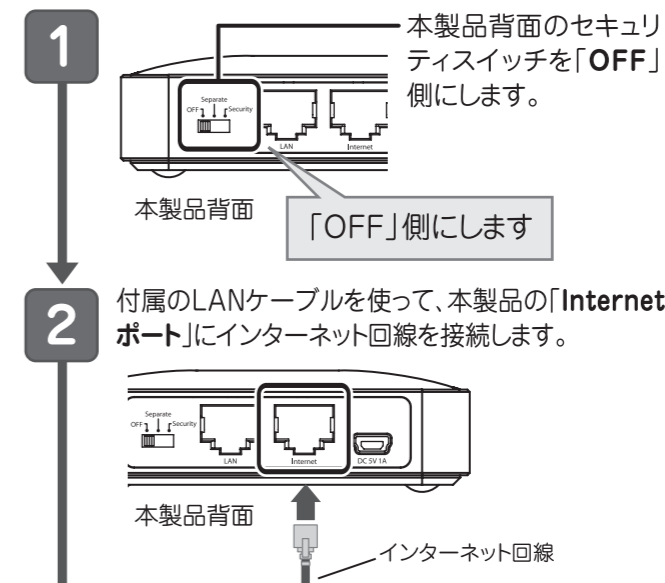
1

本製品背面のセキュリティスイッチを「OFF」側にします。

Separate
OFF
Security
LAN
Internet

本製品背面

「OFF」側にします

2

付属のLANケーブルを使って、本製品の「Internetポート」にインターネット回線を接続します。

Separate
OFF
Security
LAN
Internet
DC 5V 1A

本製品背面

インターネット回線